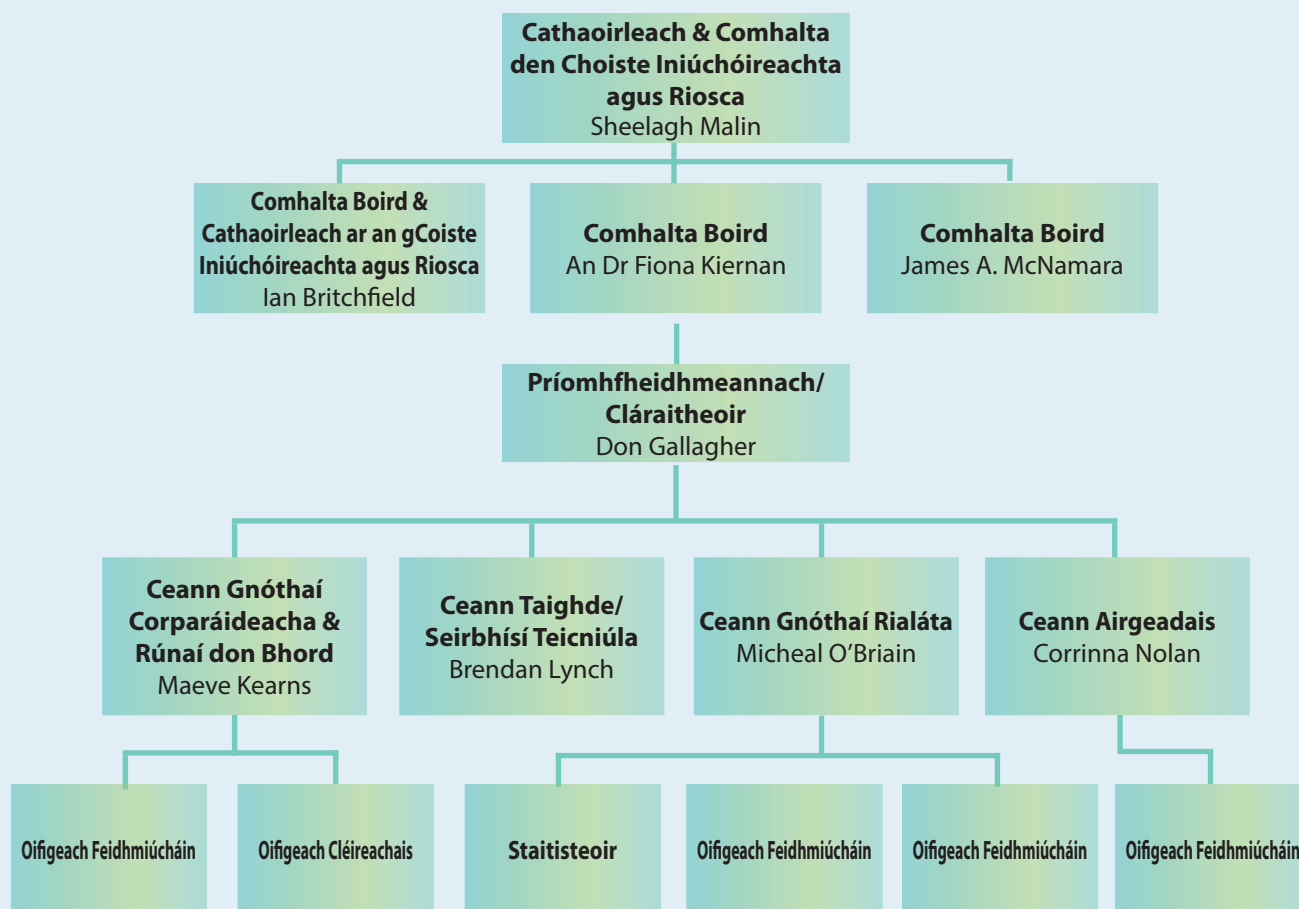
**Cathaoirleach & Comhalta den Choiste Iniúchóireachta agus Riosca**
Sheelagh Malin

**Comhalta Boird & Cathaoirleach ar an gCoiste Iniúchóireachta agus Riosca**
Ian Britchfield

**Comhalta Boird**
An Dr Fiona Kiernan

**Comhalta Boird**
James A. McNamara

**Príomhfheidhmeannach/ Cláraitheoir**
Don Gallagher

**Ceann Gnóthaí Corparáideacha & Rúnaí don Bhord**
Maeve Kearns

**Ceann Taighde/ Seirbhísí Teicniúla**
Brendan Lynch

**Ceann Gnóthaí Rialáta**
Micheal O'Briain

**Ceann Airgeadais**
Corrinna Nolan

Oifigeach Feidhmiúcháin

Oifigeach Cléireachais

Staitisteoir

Oifigeach Feidhmiúcháin

Oifigeach Feidhmiúcháin

Oifigeach Feidhmiúcháin